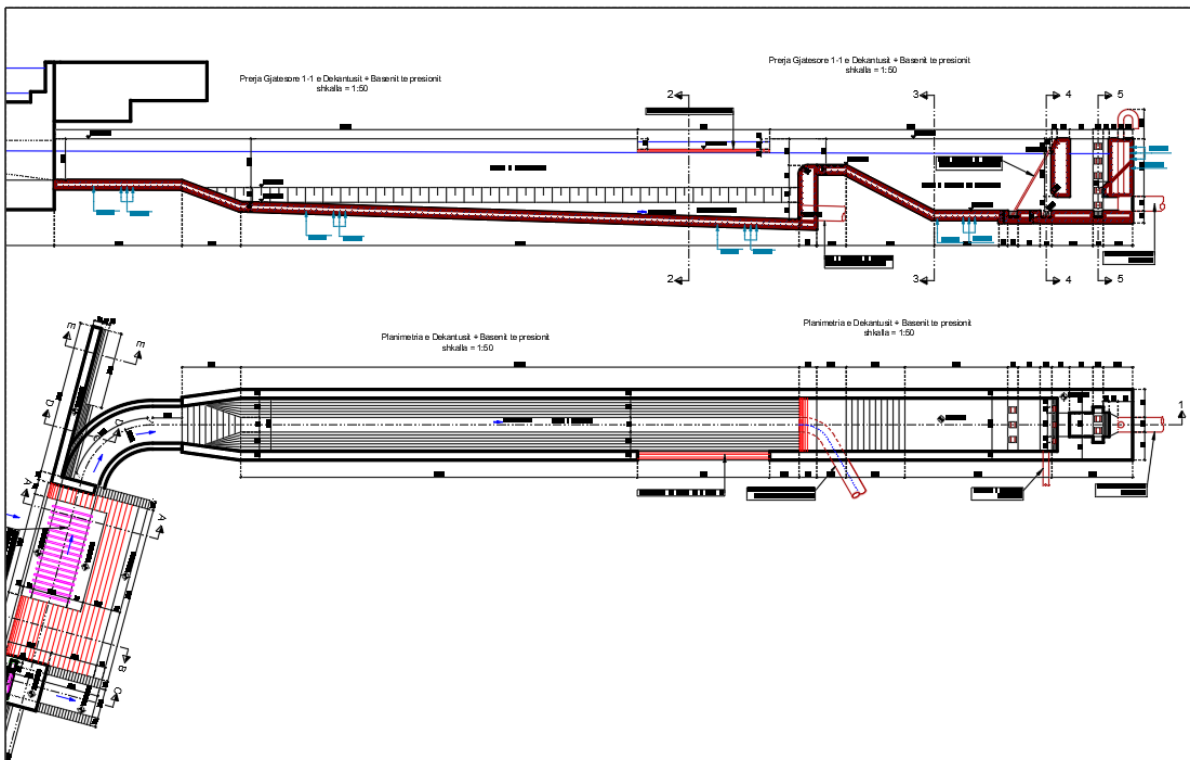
Prerja Gjatesore 1-1 e Dekantusit + Basenit te presionit
shkalla = 1:50

Prerja Gjatesore 1-1 e Dekantusit + Basenit te presionit
shkalla = 1:50

2
3
4
5
2
3
4
5

Planimetria e Dekantusit + Basenit te presionit
shkalla = 1:50

Planimetria e Dekantusit + Basenit te presionit
shkalla = 1:50

1
E
E
D
D
A
A
B
C